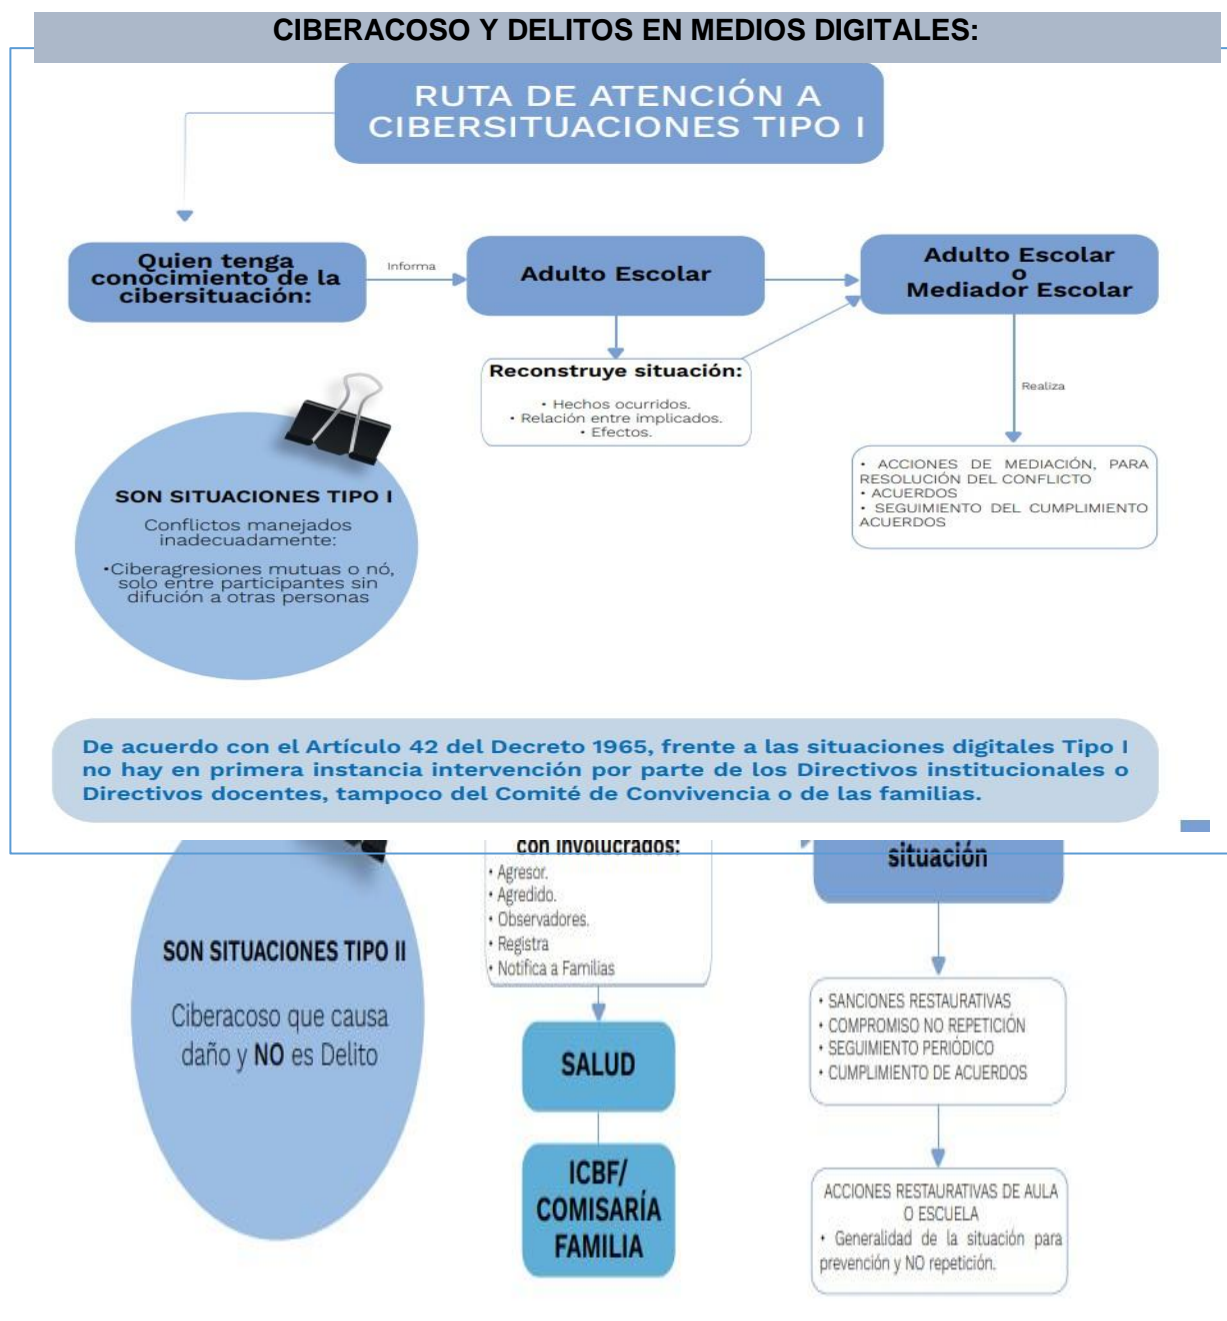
CIBERACOSO Y DELITOS EN MEDIOS DIGITALES:

RUTA DE ATENCIÓN A CIBERSITUACIONES TIPO I

Quien tenga conocimiento de la cibersituación:

Informa

Adulto Escolar

Adulto Escolar o Mediador Escolar

Reconstruye situación:
• Hechos ocurridos.
• Relación entre implicados.
• Efectos.

Realiza

• ACCIONES DE MEDIACIÓN, PARA RESOLUCIÓN DEL CONFLICTO
• ACUERDOS
• SEGUIMIENTO DEL CUMPLIMIENTO ACUERDOS

SON SITUACIONES TIPO I

Conflictos manejados inadecuadamente:

•Ciberagresiones mutuas o nó, solo entre participantes sin difución a otras personas

De acuerdo con el Artículo 42 del Decreto 1965, frente a las situaciones digitales Tipo I no hay en primera instancia intervención por parte de los Directivos institucionales o Directivos docentes, tampoco del Comité de Convivencia o de las familias.

con involucrados:
• Agresor.
• Agredido.
• Observadores.
• Registra
• Notifica a Familias

situación

SON SITUACIONES TIPO II

Ciberacoso que causa daño y NO es Delito

SALUD

ICBF/ COMISARÍA FAMILIA

• SANCIONES RESTAURATIVAS
• COMPROMISO NO REPETICIÓN
• SEGUIMIENTO PERIÓDICO
• CUMPLIMIENTO DE ACUERDOS

ACCIONES RESTAURATIVAS DE AULA O ESCUELA
• Generalidad de la situación para prevención y NO repetición.